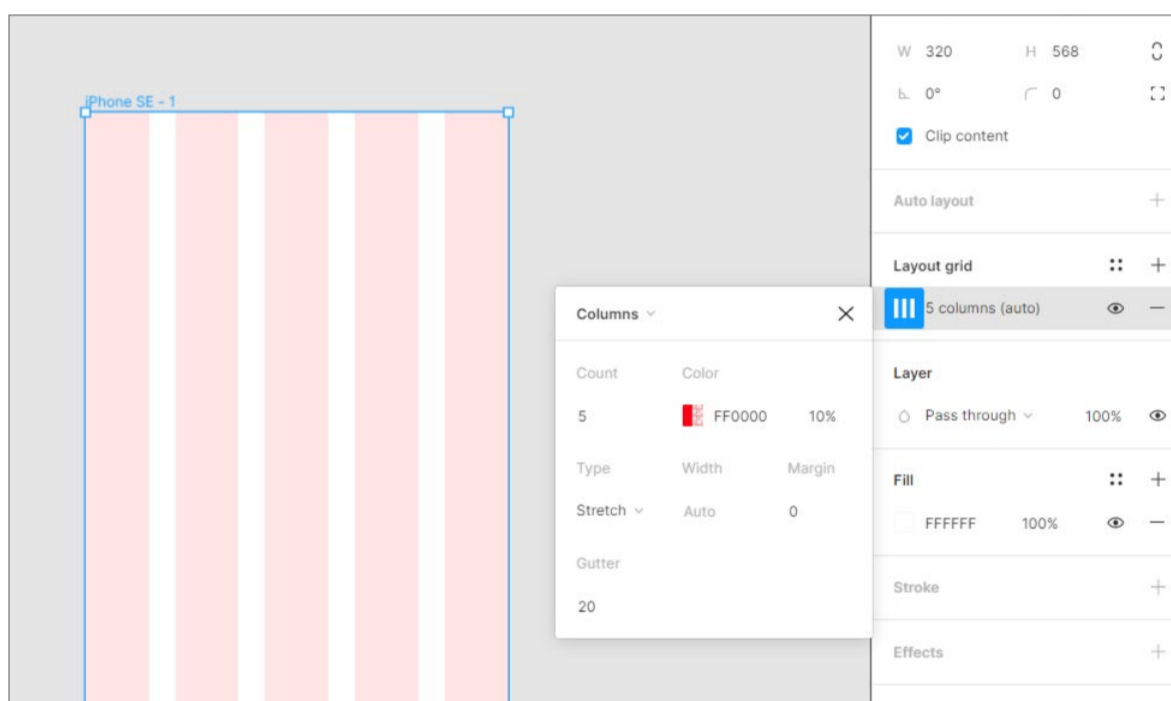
iPhone SE - 1

W 320
H 568
0°
0
Clip content

Auto layout

Layout grid
5 columns (auto)

Columns
Count
Color
5
FF0000
10%
Type
Width
Margin
Stretch
Auto
0
Gutter
20

Layer
Pass through
100%

Fill
FFFFFF
100%

Stroke

Effects